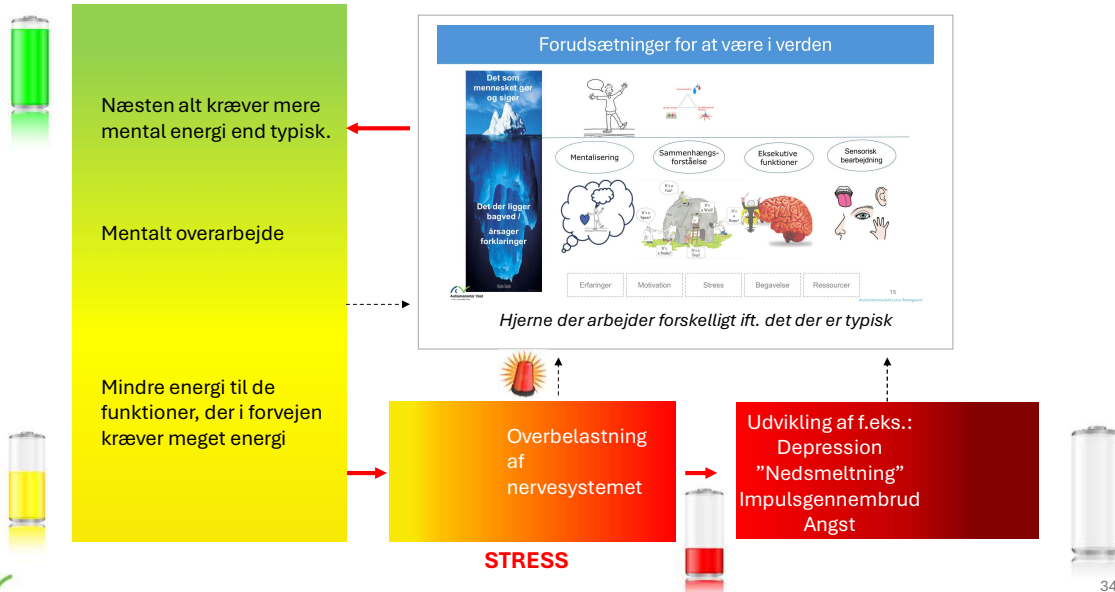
Næsten alt kræver mere mental energi end typisk.

Mentalt overarbejde

Mindre energi til de funktioner, der i forvejen kræver meget energi

Forudsætninger for at være i verden

Det som mennesket gør og siger

Det der ligger bagved / årsager forklaringer

Mentalisering

Sammenhængsforståelse

Eksekutive funktioner

Sensorisk bearbejdning

Erfaringer

Motivation

Stress

Begavelse

Ressourcer

15

Hjerne der arbejder forskelligt ift. det der er typisk

Overbelastning af nervesystemet

STRESS

Udvikling af f.eks.:
Depression
"Nedsmeltning"
Impulsgennembrud
Angst

34